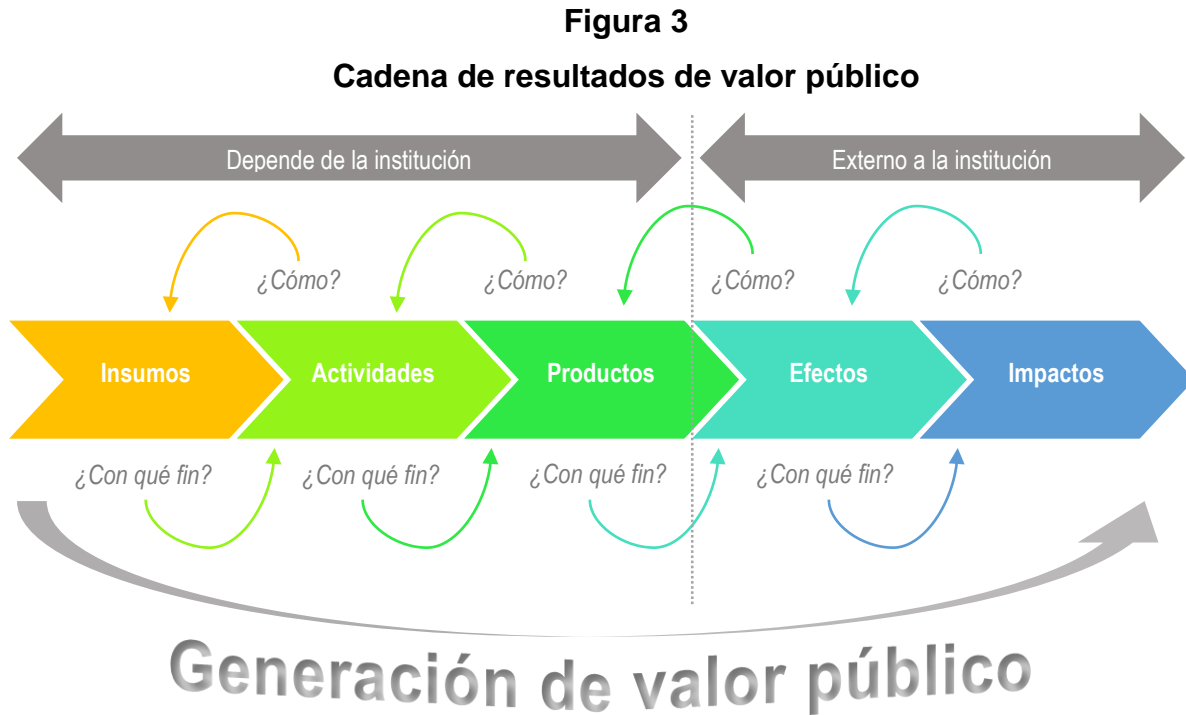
Figura 3

Cadena de resultados de valor público

Depende de la institución

Externo a la institución

¿Cómo?

¿Cómo?

¿Cómo?

¿Cómo?

Insumos

Actividades

Productos

Efectos

Impactos

¿Con qué fin?

¿Con qué fin?

¿Con qué fin?

¿Con qué fin?

Generación de valor público